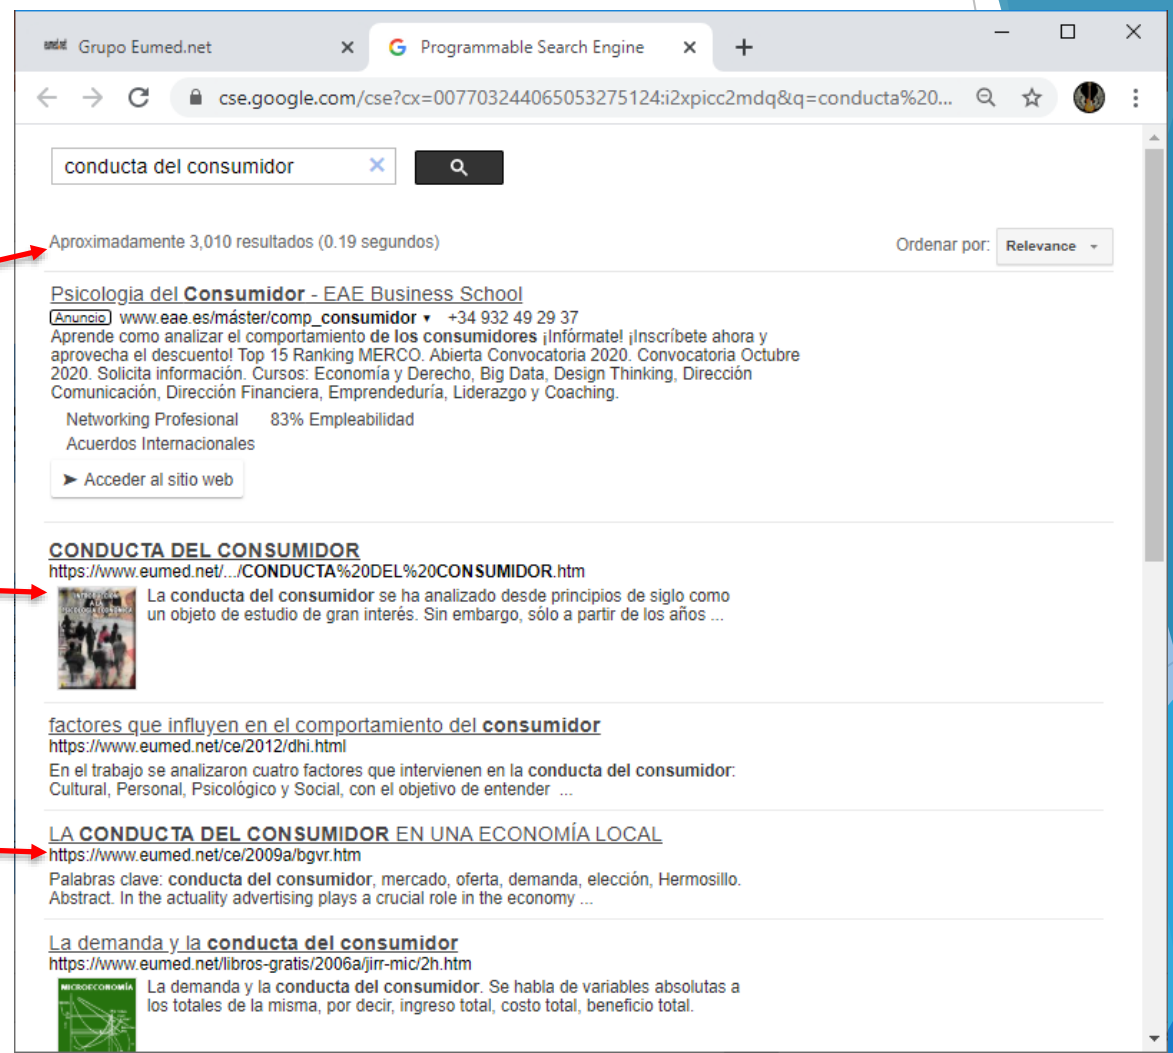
Grupo Eumed.net
Programmable Search Engine
cse.google.com/cse?cx=007703244065053275124:i2xpicc2mdq&q=conducta%20...

conducta del consumidor

Aproximadamente 3,010 resultados (0.19 segundos)
Ordenar por: Relevance

Psicologia del Consumidor - EAE Business School
Anuncio www.eae.es/máster/comp_consumidor ▾ +34 932 49 29 37
Aprende como analizar el comportamiento de los consumidores ¡Infórmate! ¡Inscríbete ahora y aprovecha el descuento! Top 15 Ranking MERCO. Abierta Convocatoria 2020. Convocatoria Octubre 2020. Solicita información. Cursos: Economía y Derecho, Big Data, Design Thinking, Dirección Comunicación, Dirección Financiera, Emprendeduría, Liderazgo y Coaching.
Networking Profesional 83% Empleabilidad
Acuerdos Internacionales
➤ Acceder al sitio web

CONDUCTA DEL CONSUMIDOR
https://www.eumed.net/.../CONDUCTA%20DEL%20CONSUMIDOR.htm
La conducta del consumidor se ha analizado desde principios de siglo como un objeto de estudio de gran interés. Sin embargo, sólo a partir de los años ...

factores que influyen en el comportamiento del consumidor
https://www.eumed.net/ce/2012/dhi.html
En el trabajo se analizaron cuatro factores que intervienen en la conducta del consumidor: Cultural, Personal, Psicológico y Social, con el objetivo de entender ...

LA CONDUCTA DEL CONSUMIDOR EN UNA ECONOMÍA LOCAL
https://www.eumed.net/ce/2009a/bgvr.htm
Palabras clave: conducta del consumidor, mercado, oferta, demanda, elección, Hermosillo. Abstract. In the actuality advertising plays a crucial role in the economy ...

La demanda y la conducta del consumidor
https://www.eumed.net/libros-gratis/2006a/jirr-mic/2h.htm
La demanda y la conducta del consumidor. Se habla de variables absolutas a los totales de la misma, por decir, ingreso total, costo total, beneficio total.